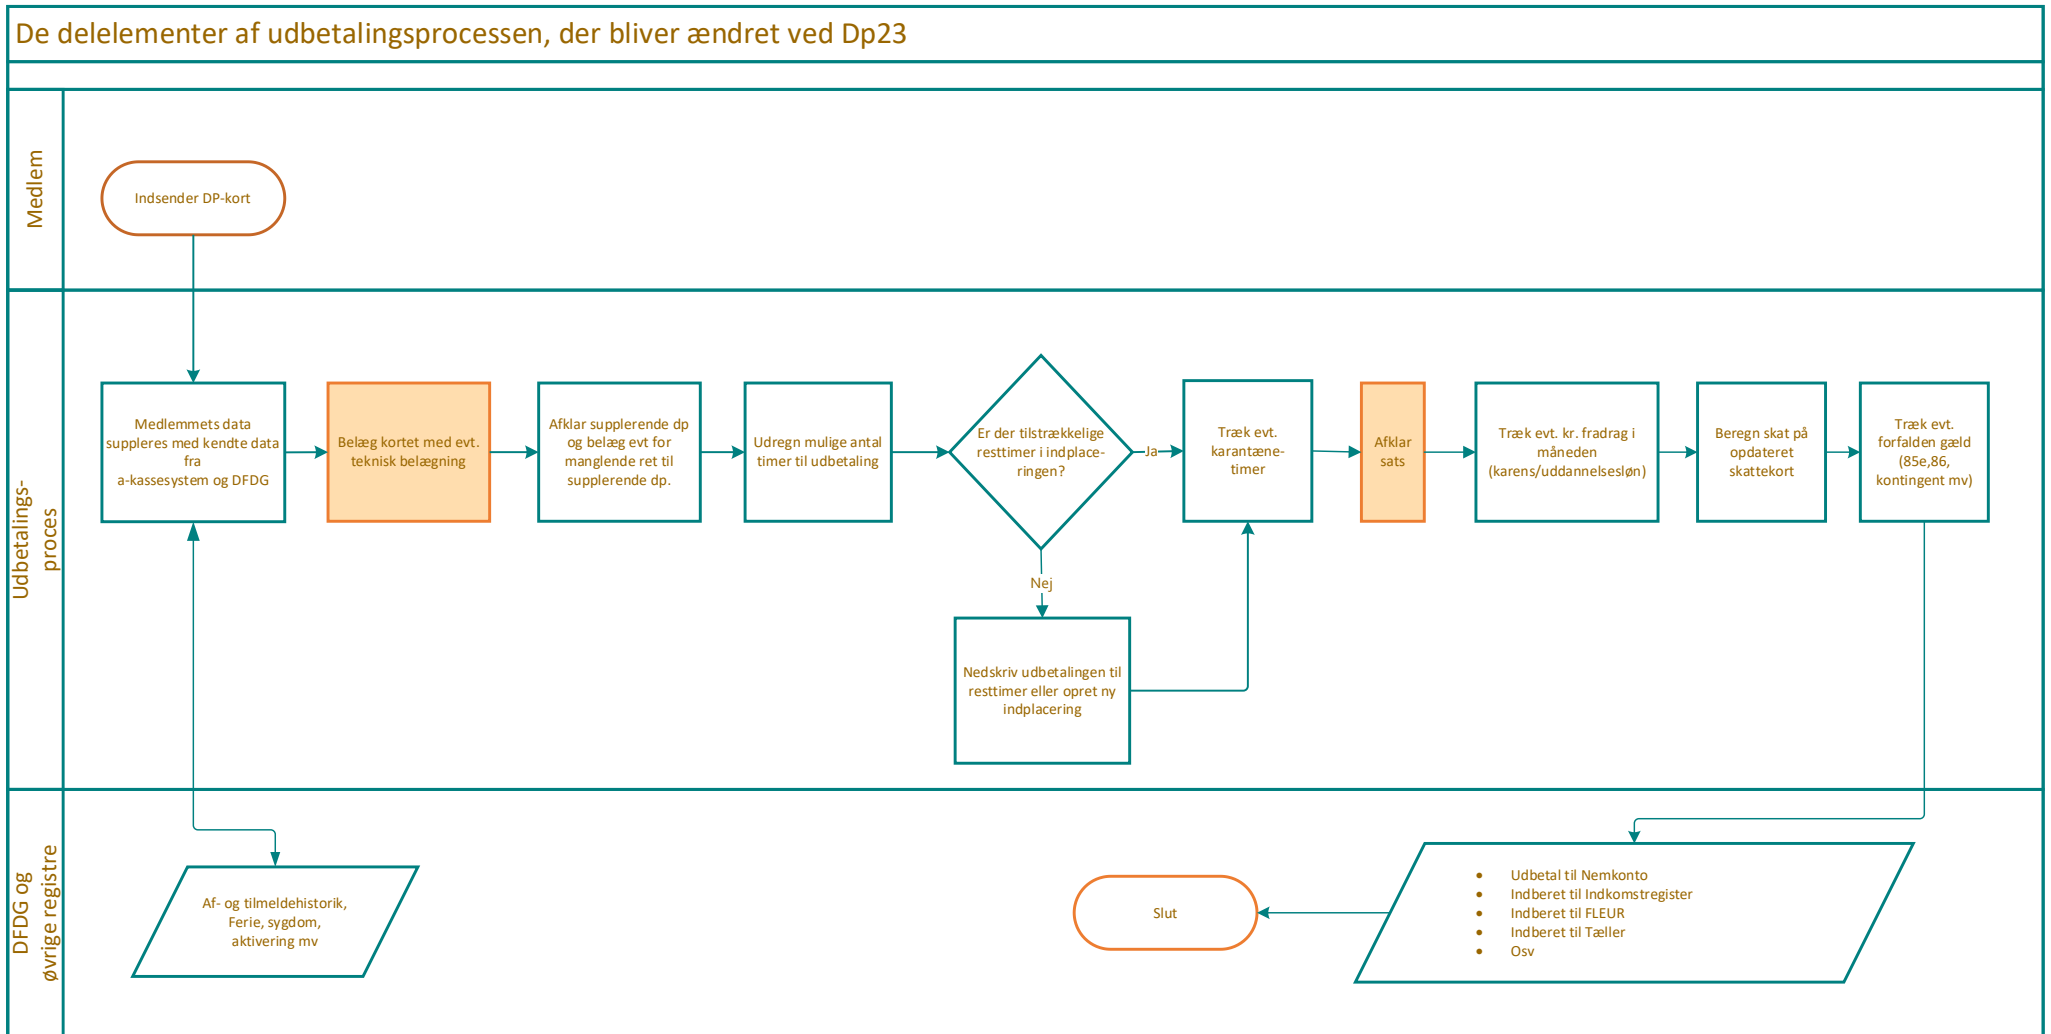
De delelementer af udbetalingsprocessen, der bliver ændret ved Dp23

Medlem

Indsender DP-kort

Udbetalings-proces

Medlemmets data suppleres med kendte data fra a-kassesystem og DFDG

Belæg kortet med evt. teknisk belægning

Afklar supplerende dp og belæg evt for manglende ret til supplerende dp.

Udregn mulige antal timer til udbetaling

Er der tilstrækkelige resttimer i indplace-ringen?

Ja

Nej

Nedskriv udbetalingen til resttimer eller opret ny indplacering

Træk evt. karantæne-timer

Afklar sats

Træk evt. kr. fradrag i måneden (karens/uddannelsesløn)

Beregn skat på opdateret skattekort

Træk evt. forfalden gæld (85e,86, kontingent mv)

DFDG og øvrige registre

Af- og tilmeldehistorik, Ferie, sygdom, aktivering mv

Slut

- Udbetal til Nemkonto
- Indberet til Indkomstregister
- Indberet til FLEUR
- Indberet til Tæller
- Osv